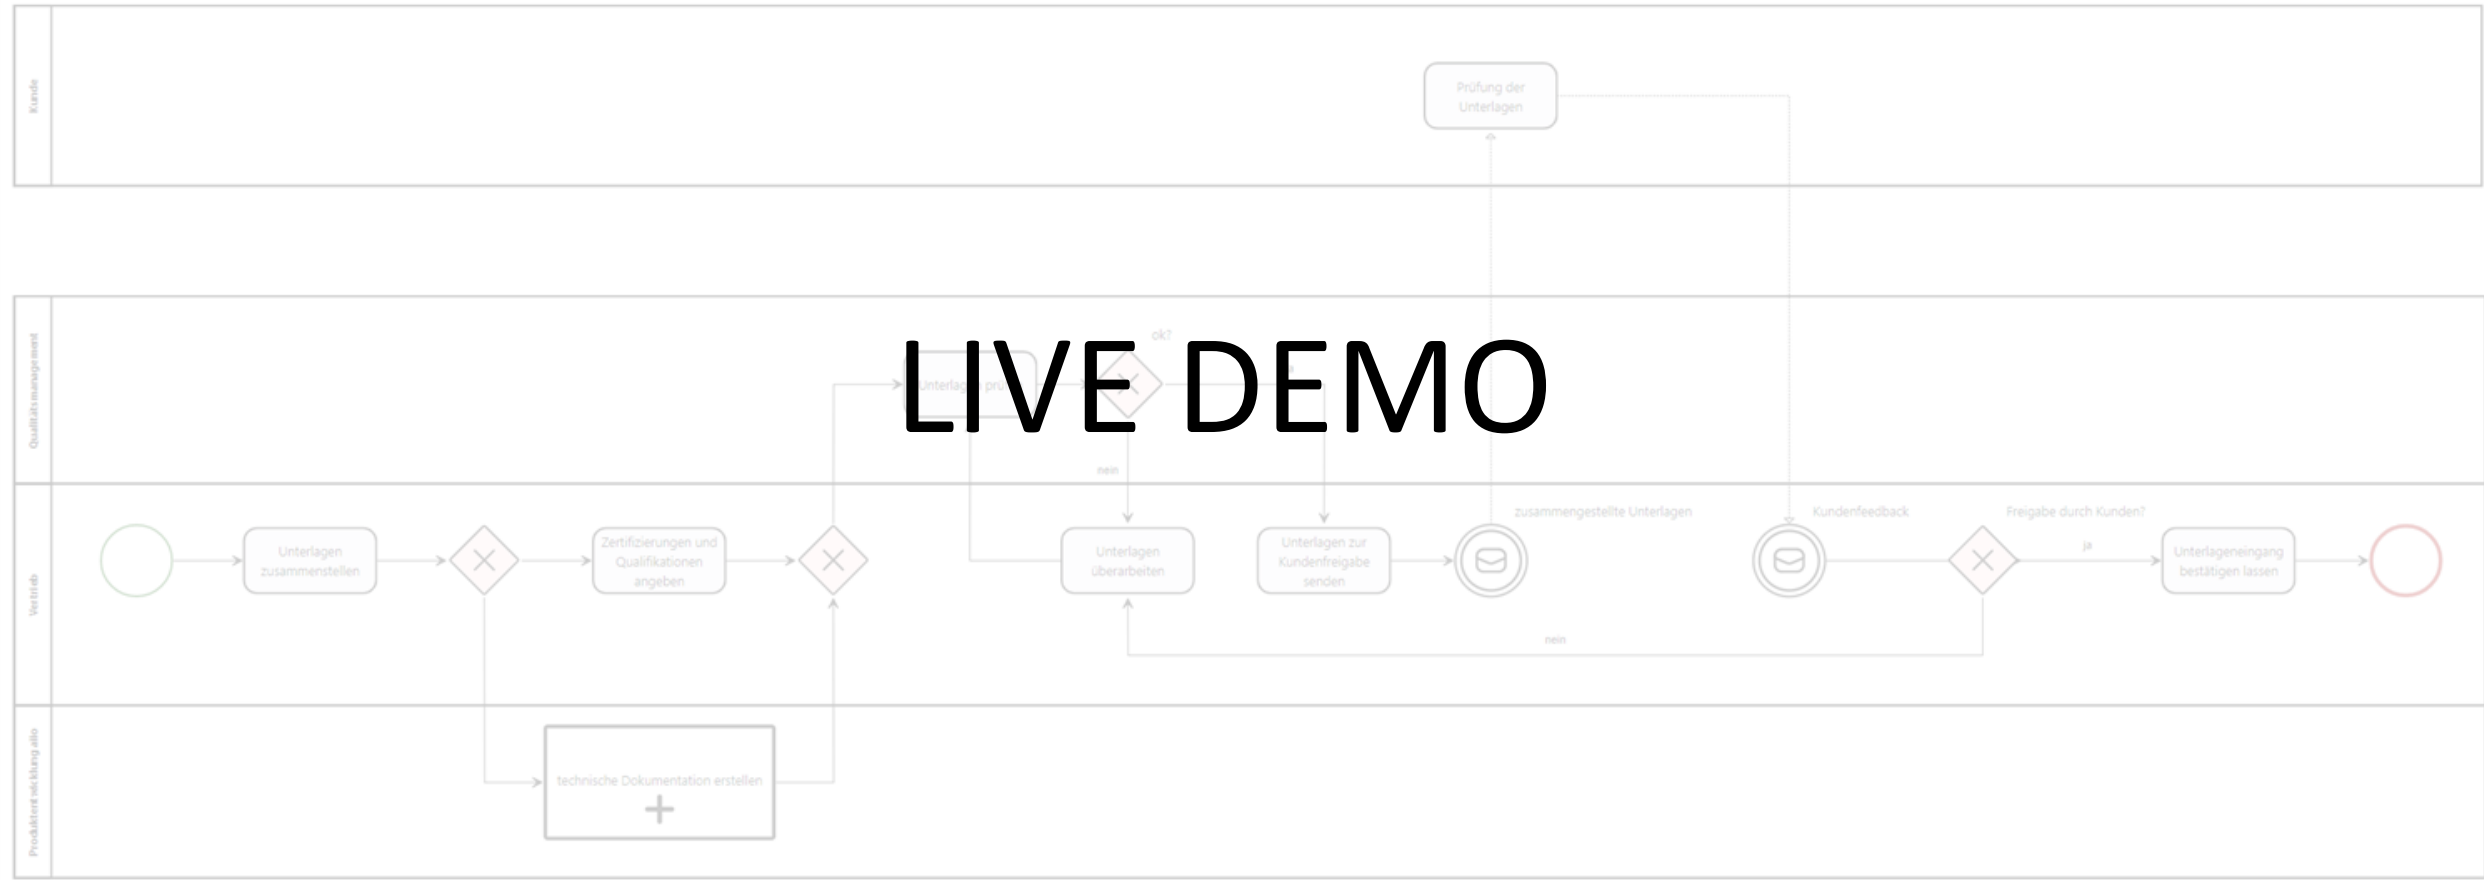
Kunde

Prüfung der Unterlagen

Qualitätsmanagement

LIVE DEMO

ok?

Unterlagen prü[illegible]

nein

Vertrieb

Unterlagen zusammenstellen

Zertifizierungen und Qualifikationen angeben

Unterlagen überarbeiten

Unterlagen zur Kundenfreigabe senden

zusammengestellte Unterlagen

Kundenfeedback

Freigabe durch Kunden?

ja

Unterlageneingang bestätigen lassen

nein

Produktentwicklung allo

technische Dokumentation erstellen